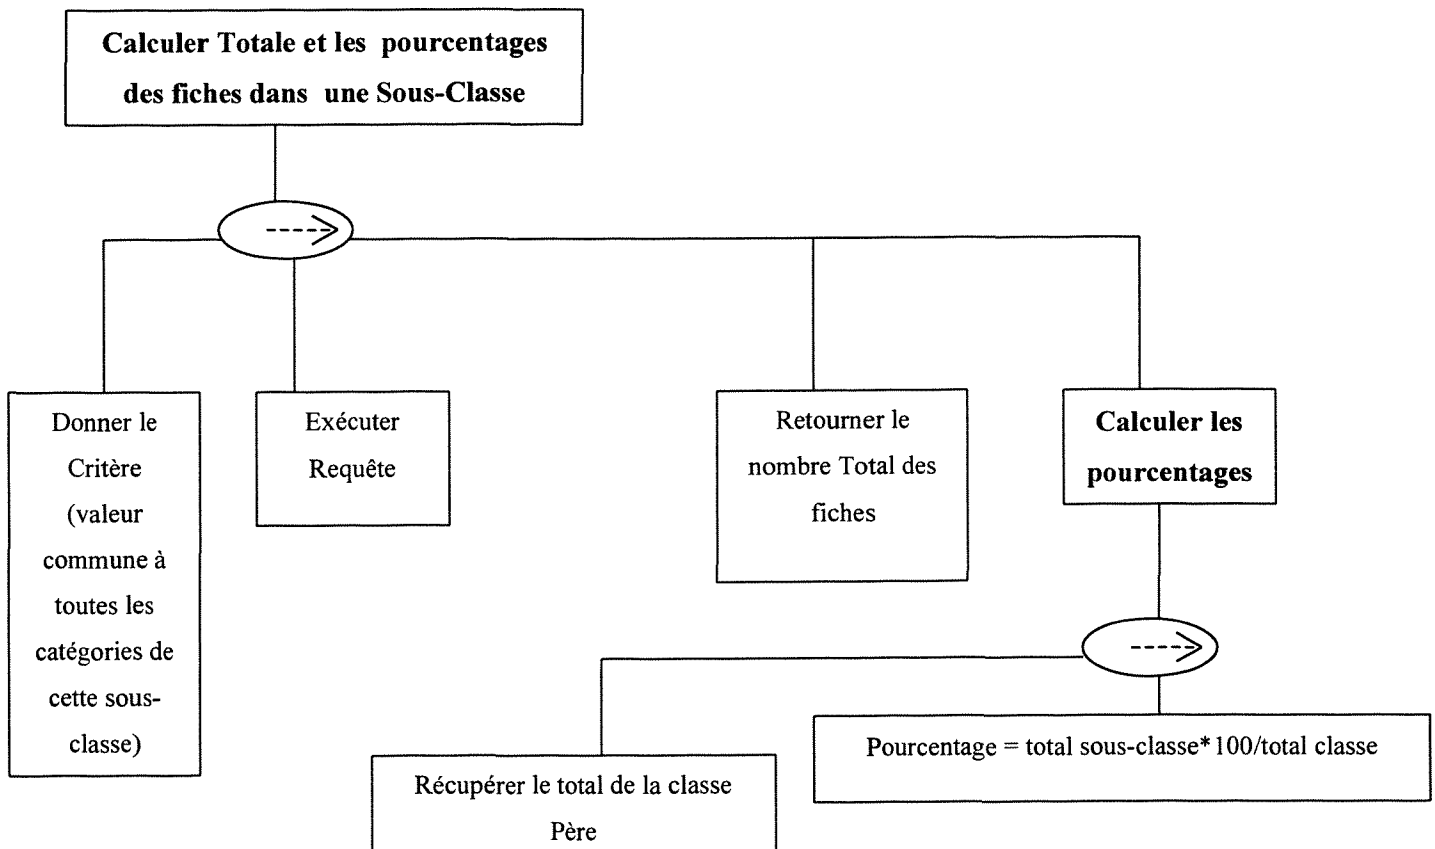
Calculer Totale et les pourcentages des fiches dans une Sous-Classe

Donner le Critère (valeur commune à toutes les catégories de cette sous-classe)

Exécuter Requête

Retourner le nombre Total des fiches

Calculer les pourcentages

Récupérer le total de la classe Père

Pourcentage = total sous-classe*100/total classe